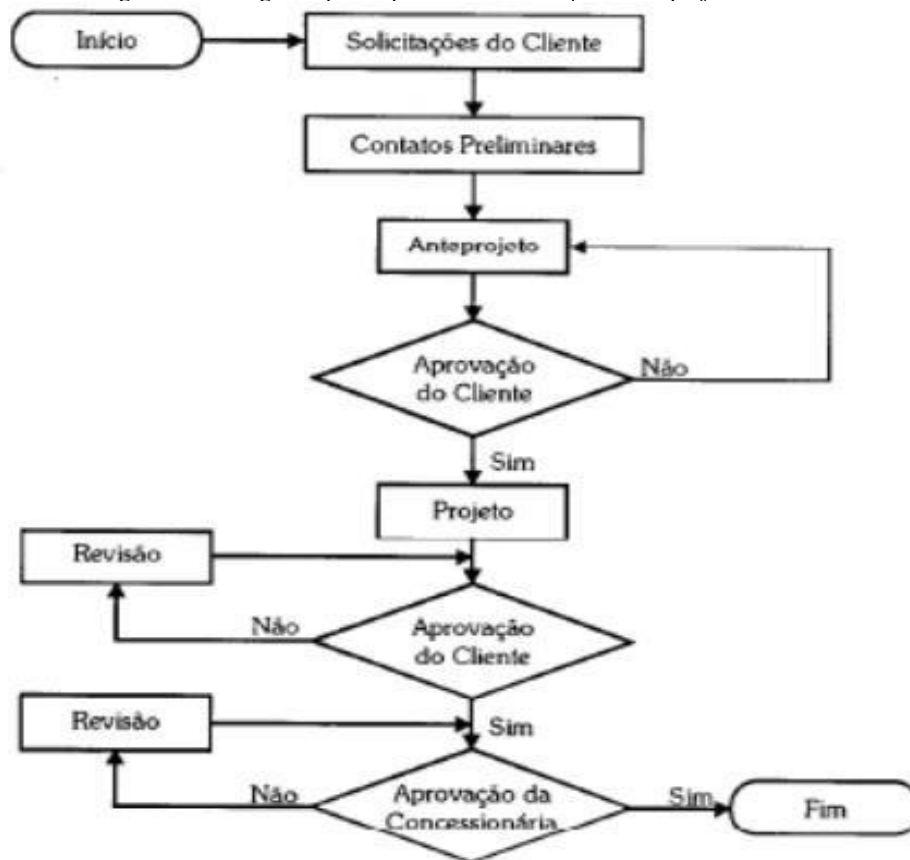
Início

Solicitações do Cliente

Contatos Preliminares

Anteprojeto

Aprovação do Cliente

Não

Sim

Projeto

Revisão

Não

Aprovação do Cliente

Revisão

Sim

Não

Aprovação da Concessionária

Sim

Fim